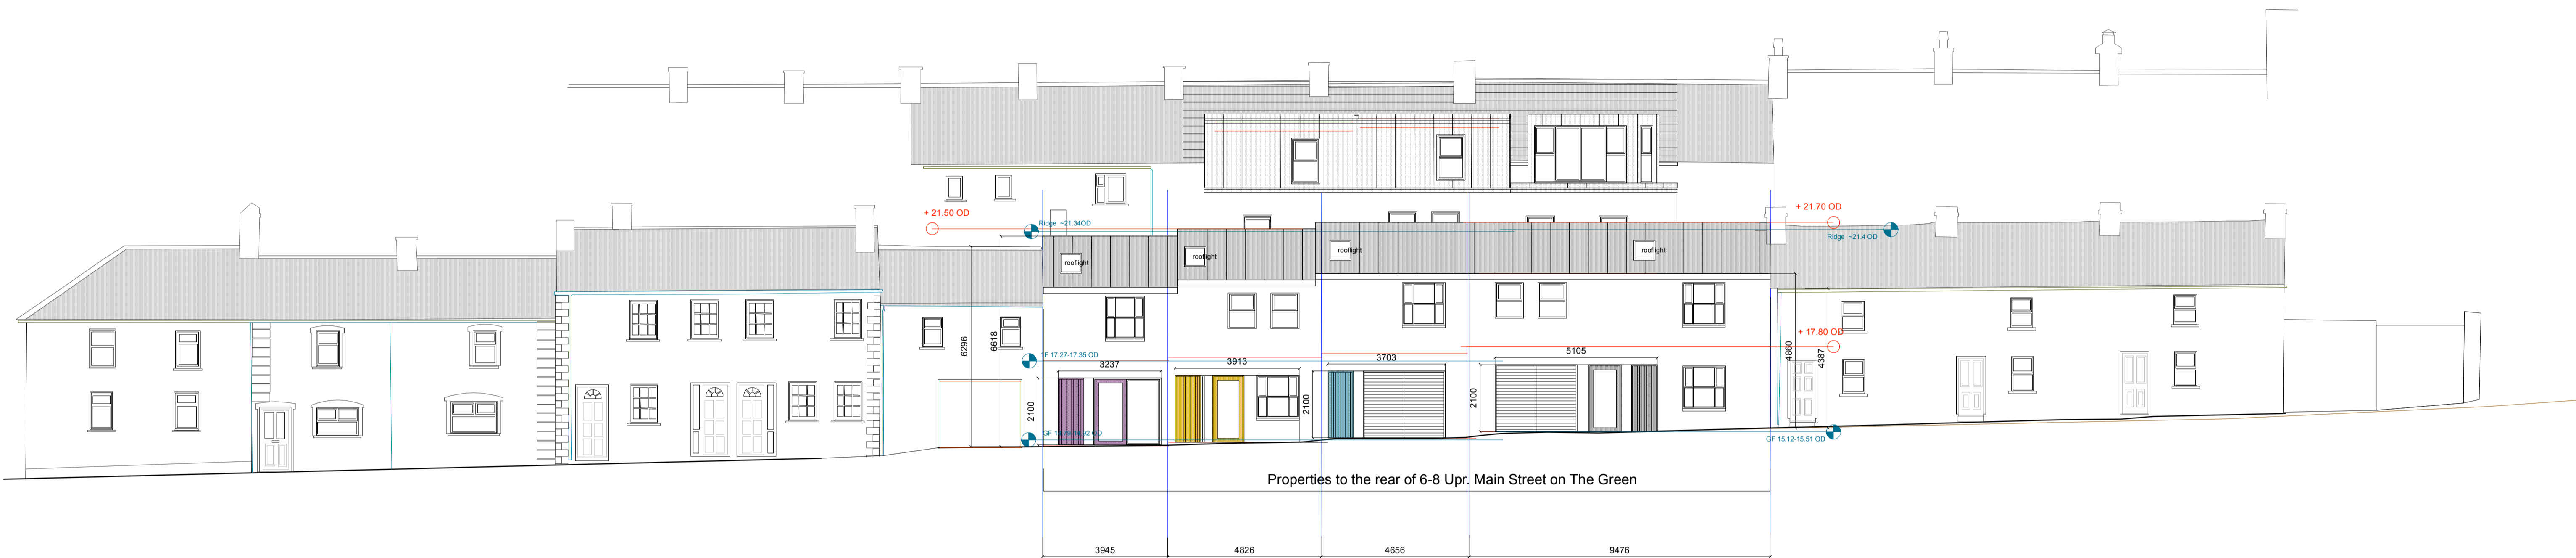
+ 21.50 OD

Ridge ~21.34OD

+ 21.70 OD

Ridge ~21.4 OD

rooflight

rooflight

rooflight

rooflight

6296

6618

FF 17.27-17.35 OD

3237

3913

3703

5105

+ 17.80 OD

4860

4387

2100

2100

2100

GF 15.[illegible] OD

GF 15.12-15.51 OD

Properties to the rear of 6-8 Upr. Main Street on The Green

3945

4826

4656

9476